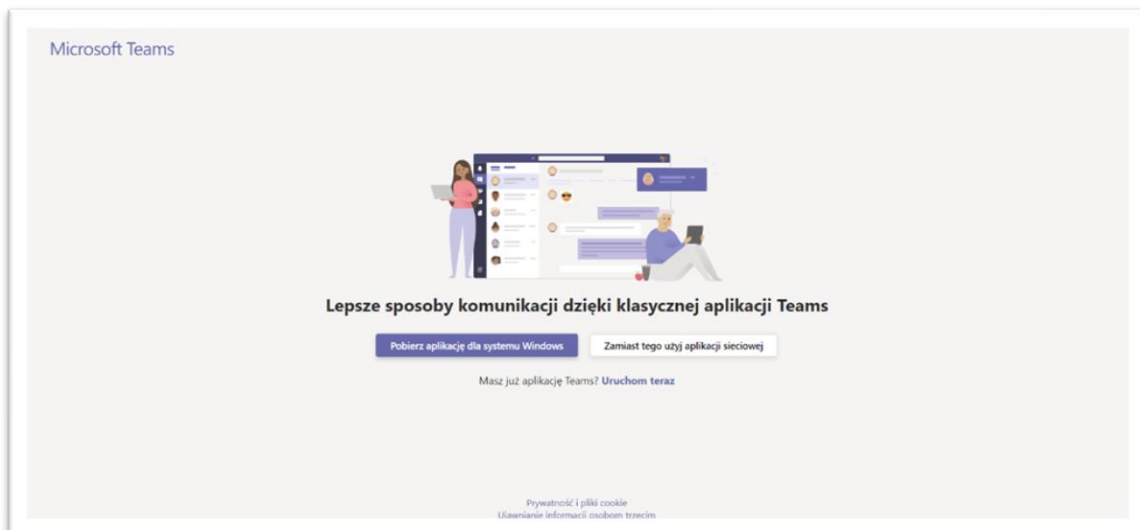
Microsoft Teams

Lepsze sposoby komunikacji dzięki klasycznej aplikacji Teams

Pobierz aplikację dla systemu Windows

Zamiast tego użyj aplikacji sieciowej

Masz już aplikację Teams? Uruchom teraz

Prywatność i pliki cookie
Ujawnianie informacji osobom trzecim